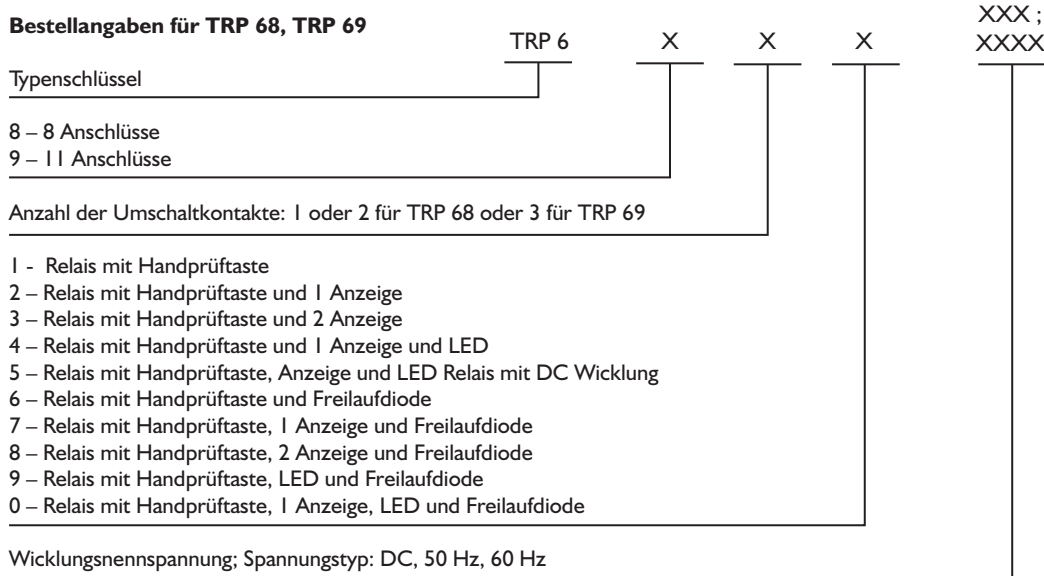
**Bestellangaben für TRP 68, TRP 69**

TRP 6 X X X XXX ; XXXX

Typenschlüssel

8 – 8 Anschlüsse
9 – 11 Anschlüsse

Anzahl der Umschaltkontakte: 1 oder 2 für TRP 68 oder 3 für TRP 69

1 - Relais mit Handprüftaste
2 – Relais mit Handprüftaste und 1 Anzeige
3 – Relais mit Handprüftaste und 2 Anzeige
4 – Relais mit Handprüftaste und 1 Anzeige und LED
5 – Relais mit Handprüftaste, Anzeige und LED Relais mit DC Wicklung
6 – Relais mit Handprüftaste und Freilaufdiode
7 – Relais mit Handprüftaste, 1 Anzeige und Freilaufdiode
8 – Relais mit Handprüftaste, 2 Anzeige und Freilaufdiode
9 – Relais mit Handprüftaste, LED und Freilaufdiode
0 – Relais mit Handprüftaste, 1 Anzeige, LED und Freilaufdiode

Wicklungsnennspannung; Spannungstyp: DC, 50 Hz, 60 Hz